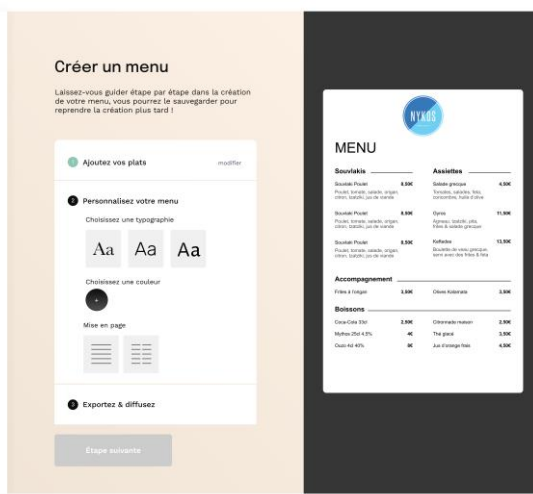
Créer un menu

Laissez-vous guider étape par étape dans la création de votre menu, vous pourrez le sauvegarder pour reprendre la création plus tard !

1 Ajoutez vos plats modifier

2 Personnalisez votre menu

Choisissez une typographie

Aa Aa Aa

Choisissez une couleur

Mise en page

3 Exportez & diffusez

Étape suivante

NYXOS

MENU

Souvlakis

Souvlaki Poulet 8,50€
Poulet, tomate, salade, origan, citron, tzatziki, jus de viande

Souvlaki Poulet 8,50€
Poulet, tomate, salade, origan, citron, tzatziki, jus de viande

Souvlaki Poulet 8,50€
Poulet, tomate, salade, origan, citron, tzatziki, jus de viande

Assiettes

Salade grecque 4,50€
Tomates, salades, feta, concombre, huile d'olive

Gyros 11,90€
Agneau, tzatziki, pita, frites & salade grecque

Keftedes 13,50€
Boulette de veau grecque, servi avec des frites & feta

Accompagnement

Frites à l'origan 3,50€

Olives Kalamata 3,50€

Boissons

Coca-Cola 33cl 2,90€

Mythos 25cl 4,5% 4€

Ouzo 4cl 40% 5€

Citronnade maison 2,50€

Thé glacé 3,50€

Jus d'orange frais 4,50€